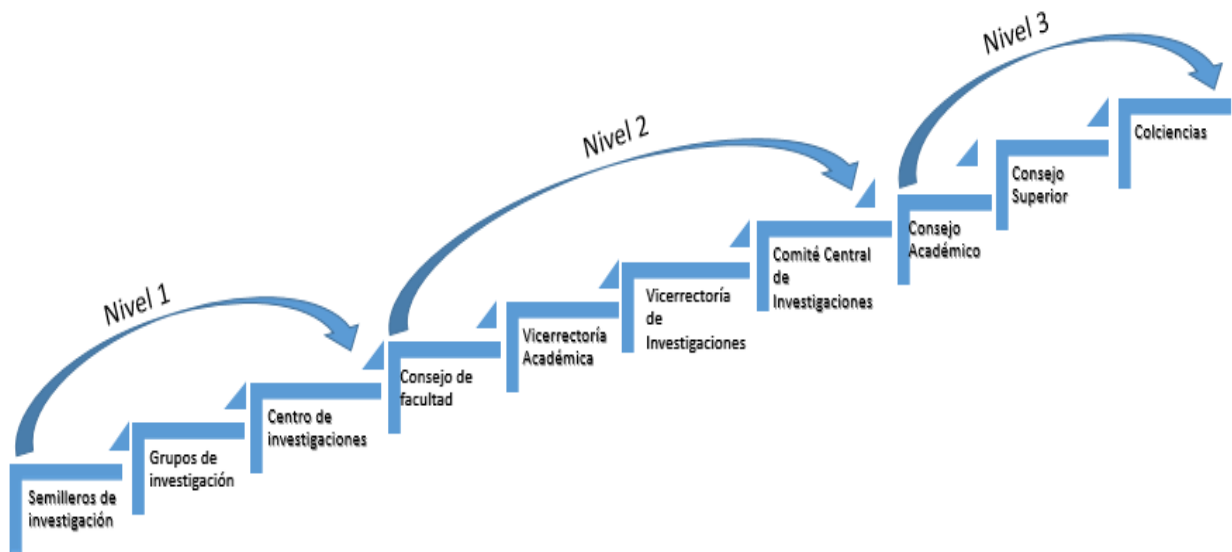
Nivel 1

Nivel 2

Nivel 3

Semilleros de investigación

Grupos de investigación

Centro de investigaciones

Consejo de facultad

Vicerrectoría Académica

Vicerrectoría de Investigaciones

Comité Central de Investigaciones

Consejo Académico

Consejo Superior

Colciencias